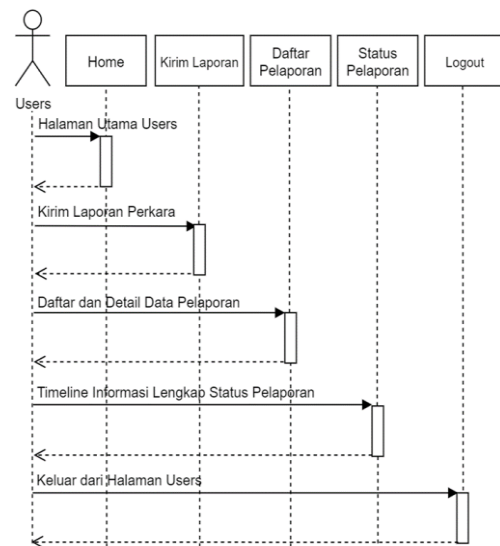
Users

Home

Kirim Laporan

Daftar Pelaporan

Status Pelaporan

Logout

Halaman Utama Users

Kirim Laporan Perkara

Daftar dan Detail Data Pelaporan

Timeline Informasi Lengkap Status Pelaporan

Keluar dari Halaman Users